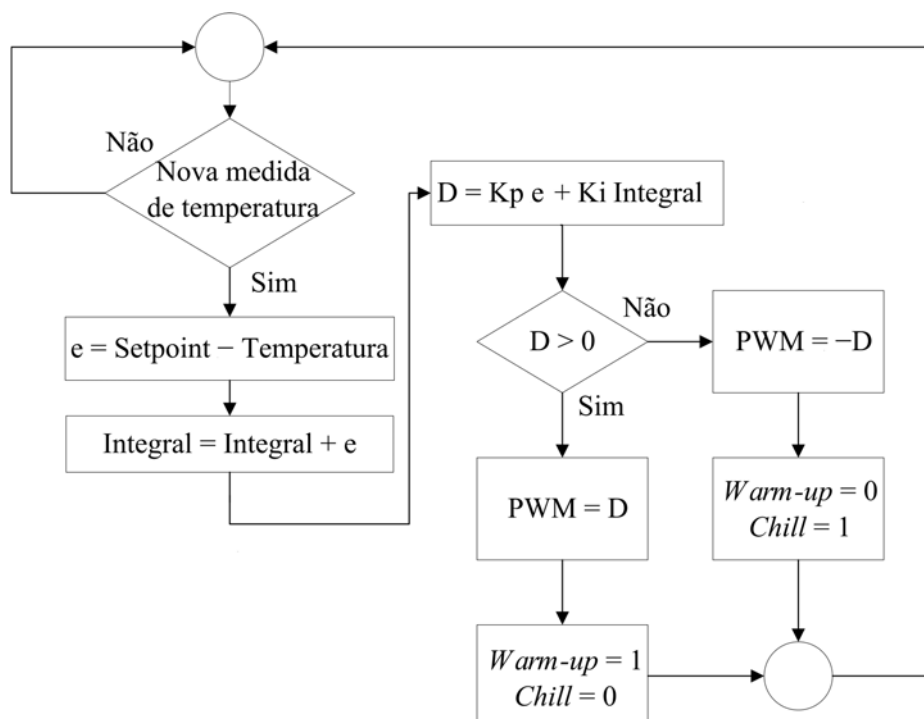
Não

Nova medida de temperatura

Sim

e = Setpoint − Temperatura

Integral = Integral + e

D = Kp e + Ki Integral

D > 0

Não

Sim

PWM = −D

PWM = D

*Warm-up* = 0
*Chill* = 1

*Warm-up* = 1
*Chill* = 0